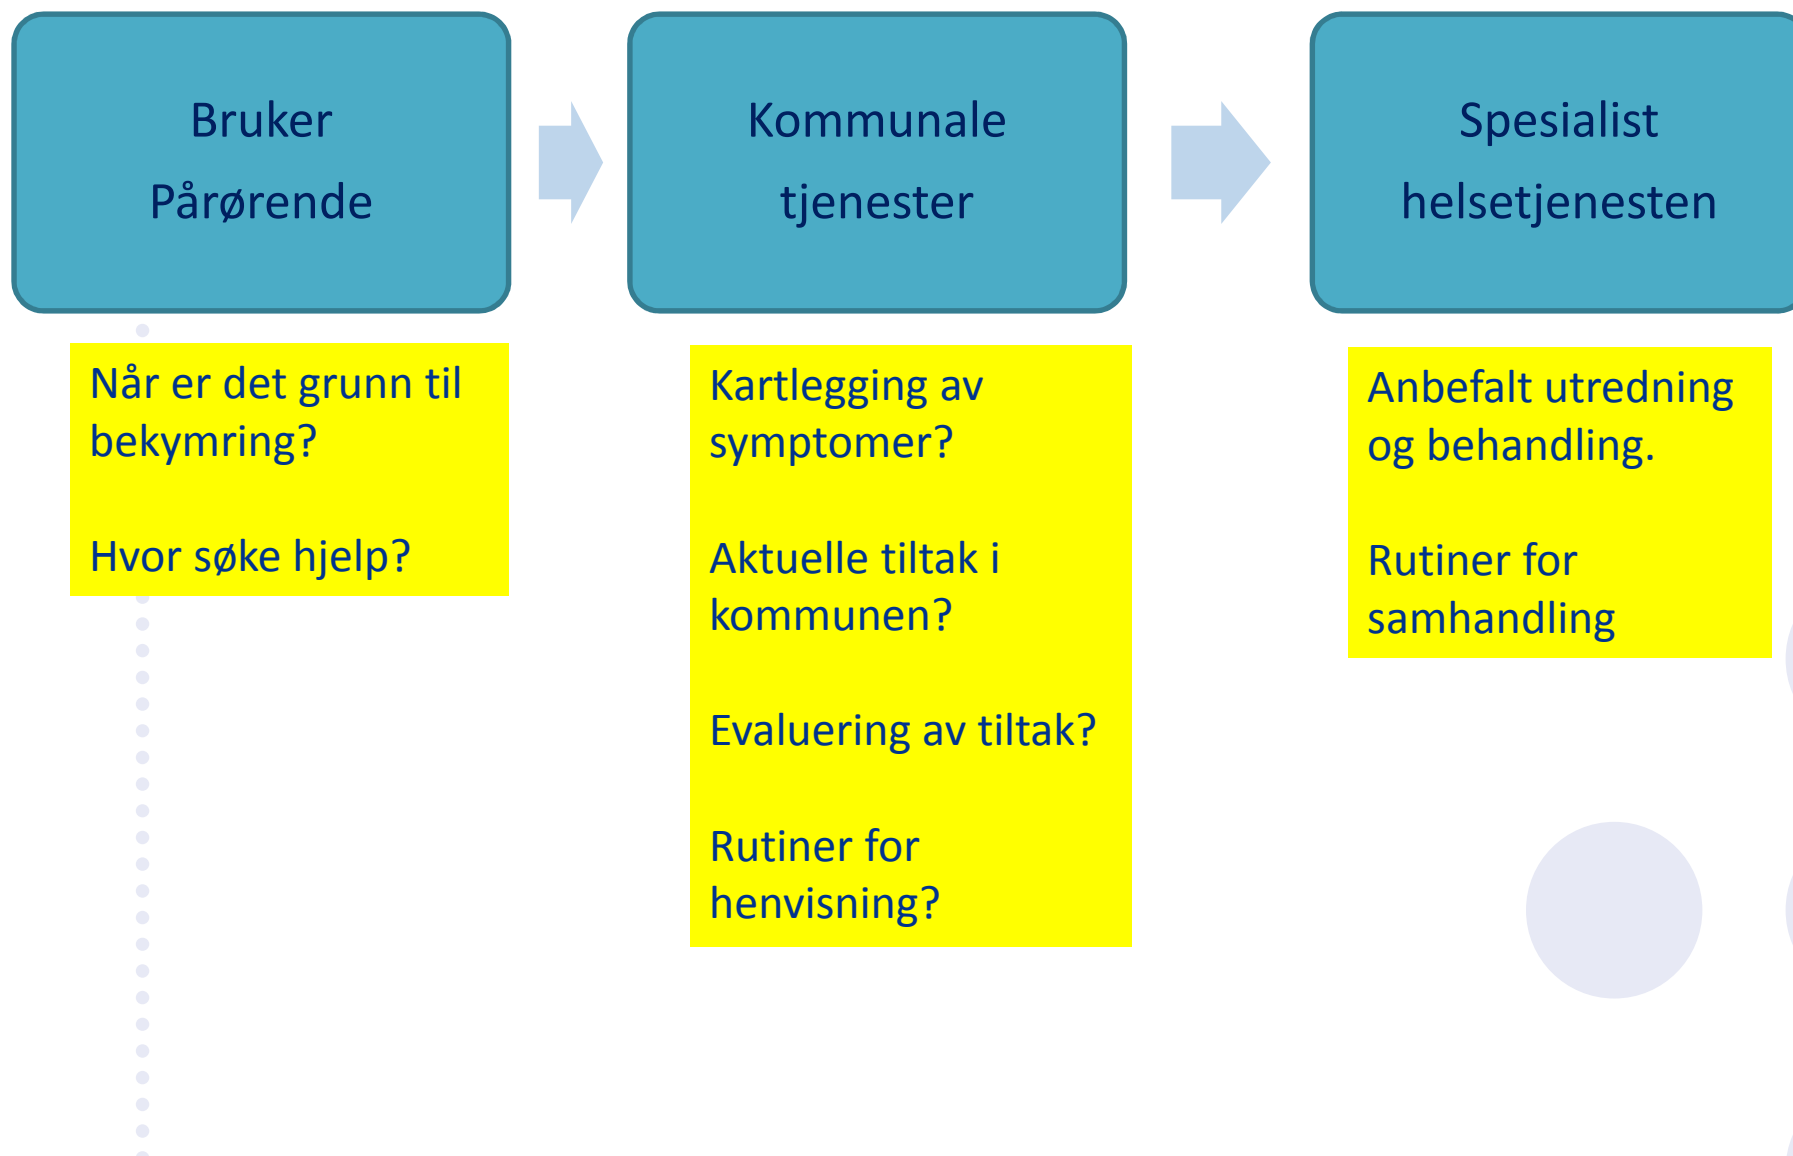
Bruker

Pårørende

Kommunale

tjenester

Spesialist

helsetjenesten

Når er det grunn til bekymring?

Hvor søke hjelp?

Kartlegging av symptomer?

Aktuelle tiltak i kommunen?

Evaluering av tiltak?

Rutiner for henvisning?

Anbefalt utredning og behandling.

Rutiner for samhandling